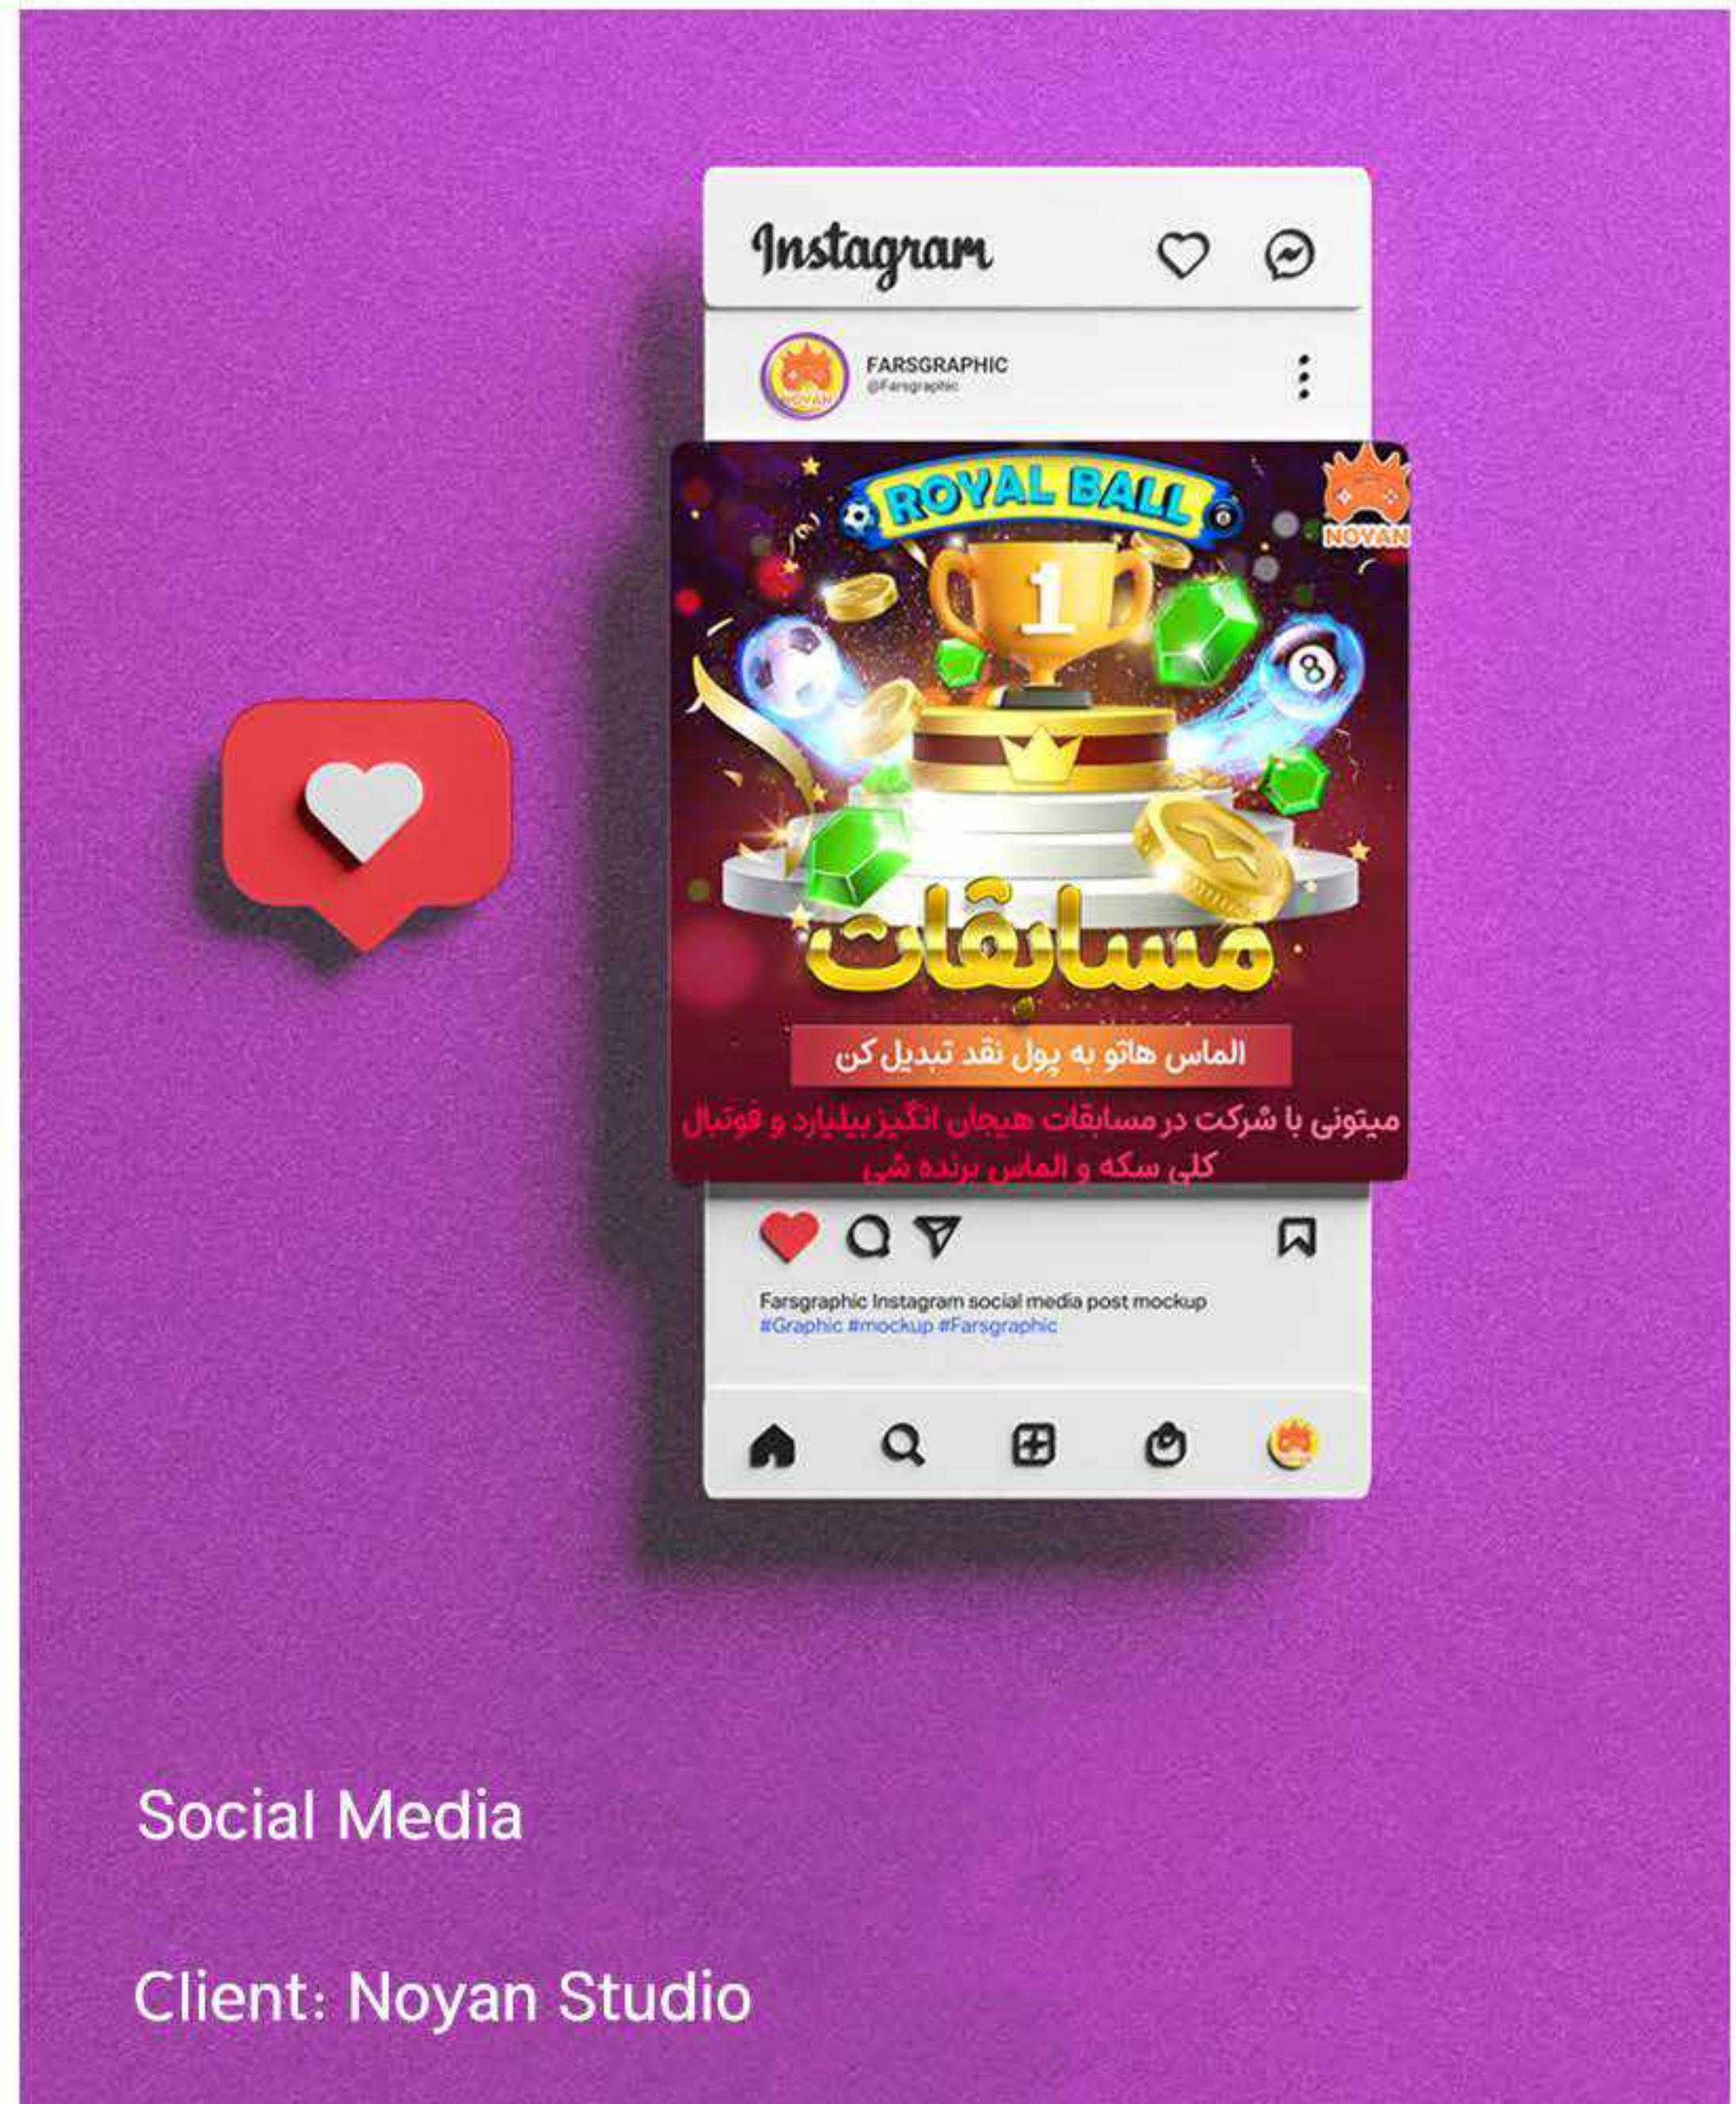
Instagram

FARSGRAPHIC
@Farsgraphic

NOYAN

ROYAL BALL

1

8

NOYAN

مسابقات

الماس هاتو به پول نقد تبدیل کن

میتونی با شرکت در مسابقات هیجان انگیز بیلیارد و فوتبال کلی سکه و الماس برنده شی

Farsgraphic Instagram social media post mockup
#Graphic #mockup #Farsgraphic

Social Media

Client: Noyan Studio